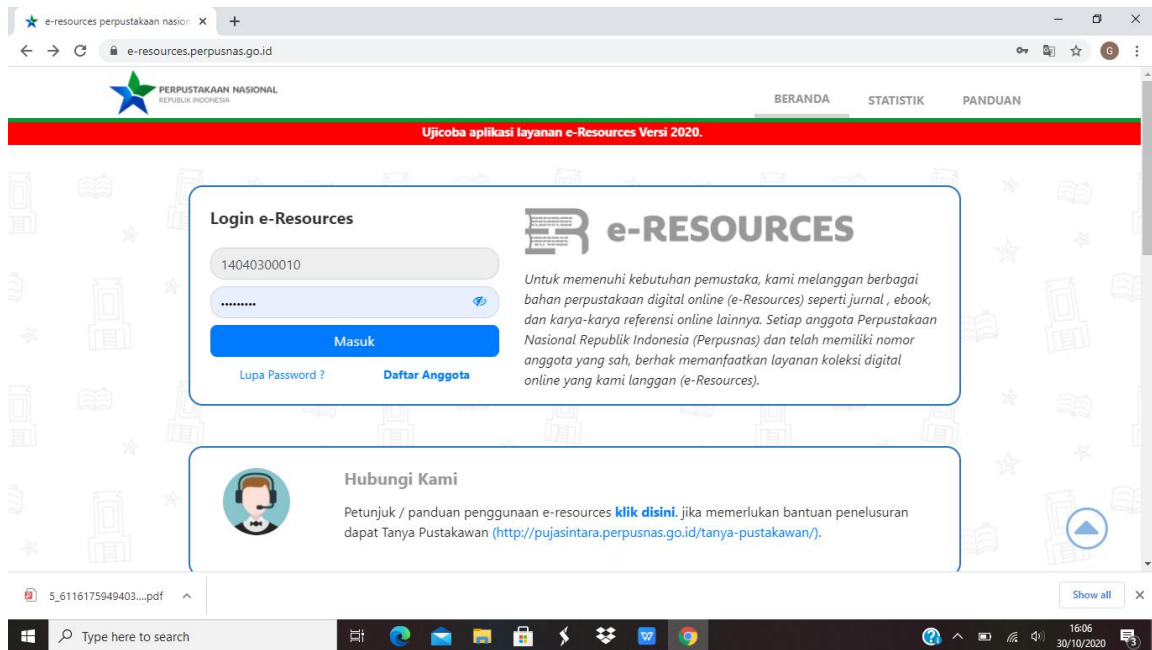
e-resources perpustakaan nasion ×
+
e-resources.perpusnas.go.id

PERPUSTAKAAN NASIONAL
REPUBLIK INDONESIA

BERANDA STATISTIK PANDUAN

Ujicoba aplikasi layanan e-Resources Versi 2020.

Login e-Resources

14040300010

.........

Masuk

Lupa Password ?
Daftar Anggota

e-RESOURCES

Untuk memenuhi kebutuhan pemustaka, kami melanggan berbagai bahan perpustakaan digital online (e-Resources) seperti jurnal , ebook, dan karya-karya referensi online lainnya. Setiap anggota Perpustakaan Nasional Republik Indonesia (Perpusnas) dan telah memiliki nomor anggota yang sah, berhak memanfaatkan layanan koleksi digital online yang kami langgan (e-Resources).

Hubungi Kami

Petunjuk / panduan penggunaan e-resources klik disini. jika memerlukan bantuan penelusuran dapat Tanya Pustakawan (http://pujasintara.perpusnas.go.id/tanya-pustakawan/).

5_6116175949403....pdf

Show all

Type here to search

16:06
30/10/2020